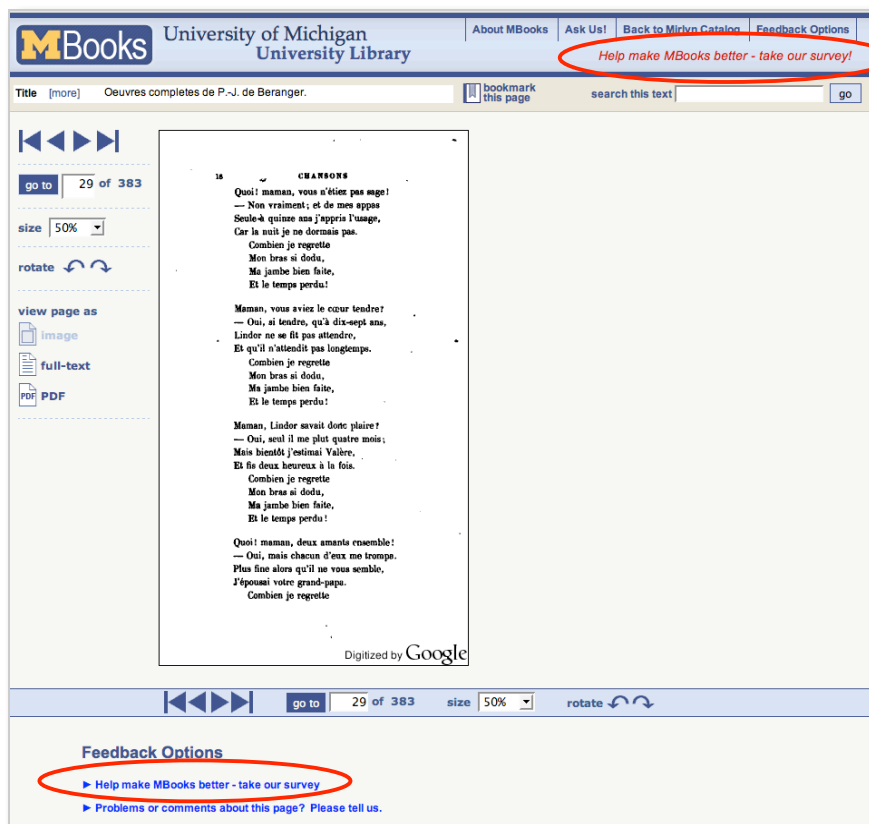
MBooks University of Michigan University Library

About MBooks | Ask Us! | Back to Mirlyn Catalog | Feedback Options

Help make MBooks better - take our survey!

Title [more] Oeuvres completes de P.-J. de Beranger.

bookmark this page

search this text go

go to 29 of 383

size 50%

rotate

view page as

image

full-text

PDF

16 CHANSONS

Quoi! maman, vous n'étiez pas sage!
— Non vraiment; et de mes appas
Seule à quinze ans j'appris l'usage,
Car la nuit je ne dormais pas.
Combien je regrette
Mon bras si dodu,
Ma jambe bien faite,
Et le temps perdu!

Maman, vous aviez le cœur tendre?
— Oui, si tendre, qu'à dix-sept ans,
Lindor ne se fit pas attendre,
Et qu'il n'attendit pas longtemps.
Combien je regrette
Mon bras si dodu,
Ma jambe bien faite,
Et le temps perdu!

Maman, Lindor savait donc plaire?
— Oui, seul il me plut quatre mois;
Mais bientôt j'estimai Valère,
Et fis deux heureux à la fois.
Combien je regrette
Mon bras si dodu,
Ma jambe bien faite,
Et le temps perdu!

Quoi! maman, deux amants ensemble!
— Oui, mais chacun d'eux me trompa.
Plus fine alors qu'il ne vous semble,
J'épousai votre grand-papa.
Combien je regrette

Digitized by Google

go to 29 of 383 size 50% rotate

Feedback Options

► Help make MBooks better - take our survey

► Problems or comments about this page? Please tell us.